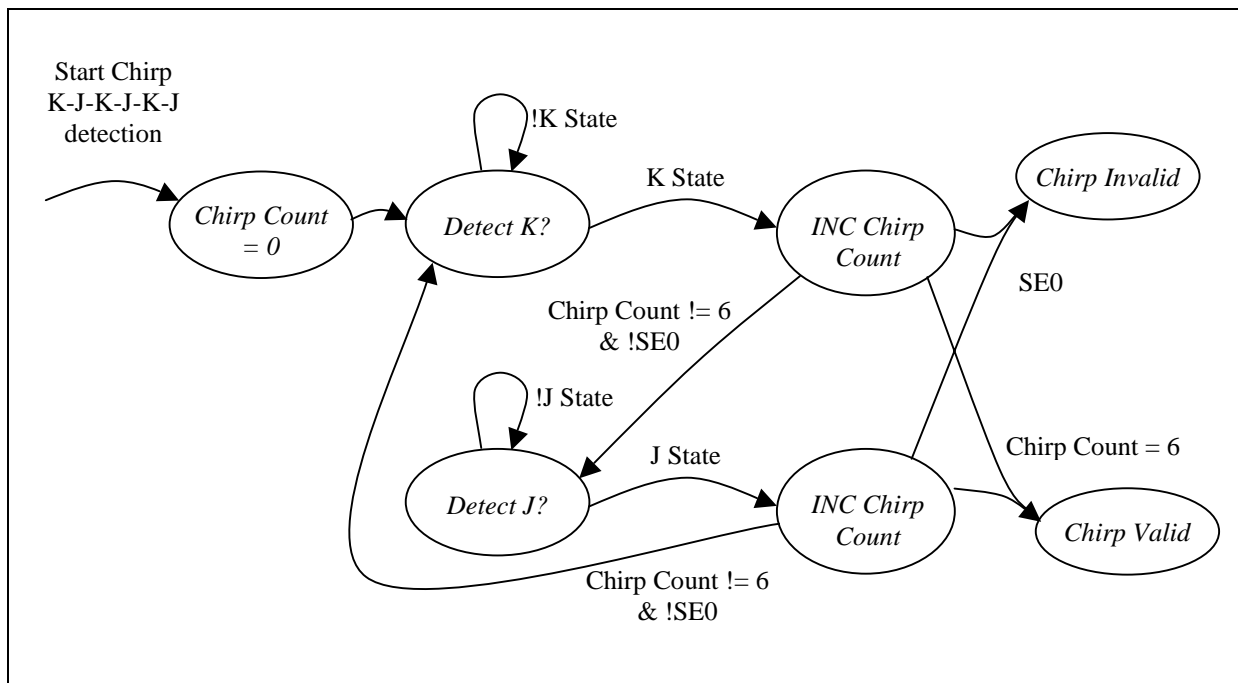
Start Chirp
K-J-K-J-K-J
detection

!K State

K State

Chirp Count
= 0

Detect K?

INC Chirp
Count

Chirp Invalid

SE0

Chirp Count != 6
& !SE0

!J State

J State

Detect J?

INC Chirp
Count

Chirp Count = 6

Chirp Valid

Chirp Count != 6
& !SE0